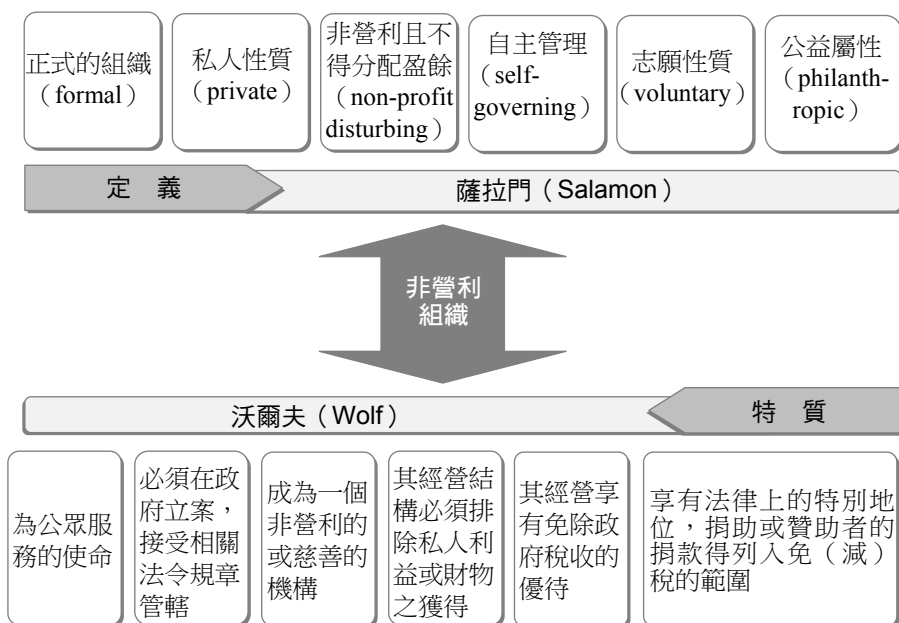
正式的組織（formal）

私人性質（private）

非營利且不得分配盈餘（non-profit disturbing）

自主管理（self-governing）

志願性質（voluntary）

公益屬性（philanth-ropic）

定 義

薩拉門（Salamon）

非營利組織

沃爾夫（Wolf）

特 質

為公眾服務的使命

必須在政府立案，接受相關法令規章管轄

成為一個非營利的或慈善的機構

其經營結構必須排除私人利益或財物之獲得

其經營享有免除政府稅收的優待

享有法律上的特別地位，捐助或贊助者的捐款得列入免（減）稅的範圍